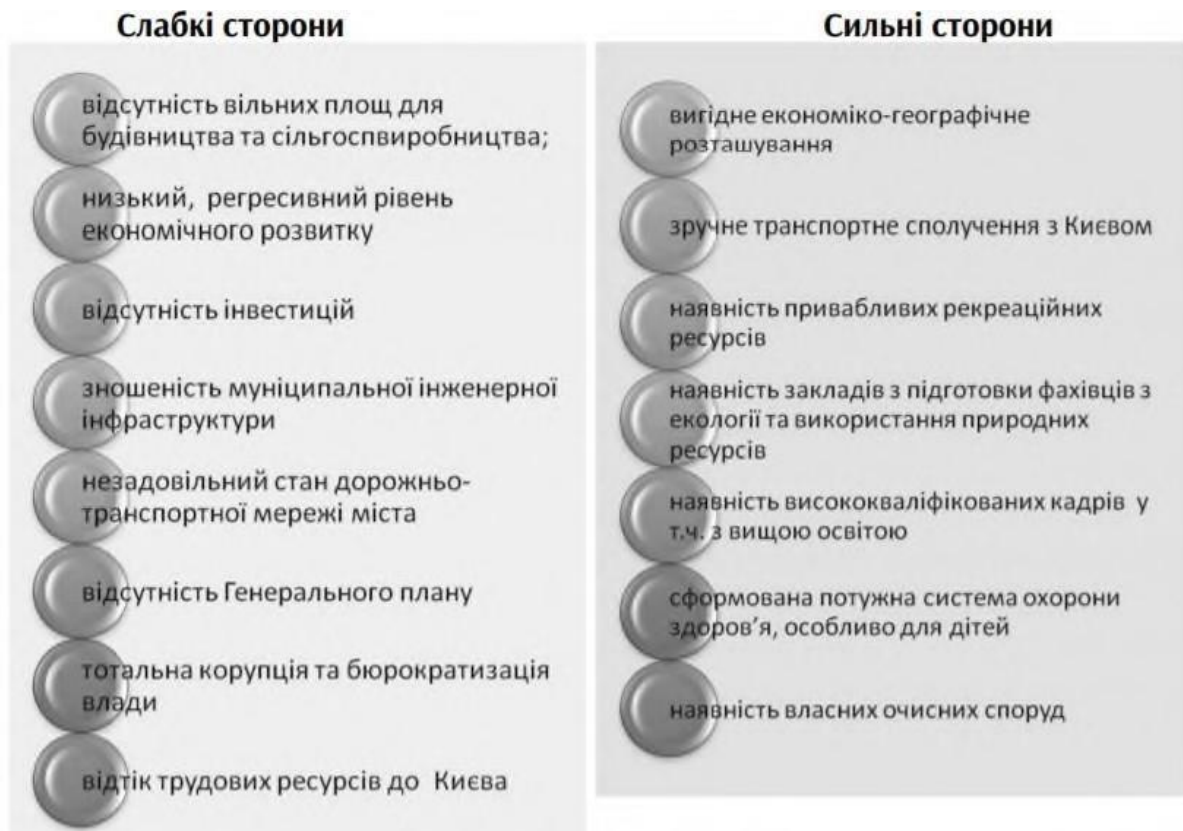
Слабкі сторони

відсутність вільних площ для будівництва та сільгоспвиробництва;

низький, регресивний рівень економічного розвитку

відсутність інвестицій

зношеність муниципальної інженерної інфраструктури

незадовільний стан дорожньо-транспортної мережі міста

відсутність Генерального плану

тотальна корупція та бюрократизація влади

відтік трудових ресурсів до Києва

Сильні сторони

вигідне економіко-географічне розташування

зручне транспортне сполучення з Києвом

наявність привабливих рекреаційних ресурсів

наявність закладів з підготовки фахівців з екології та використання природних ресурсів

наявність висококваліфікованих кадрів у т.ч. з вищою освітою

сформована потужна система охорони здоров'я, особливо для дітей

наявність власних очисних споруд